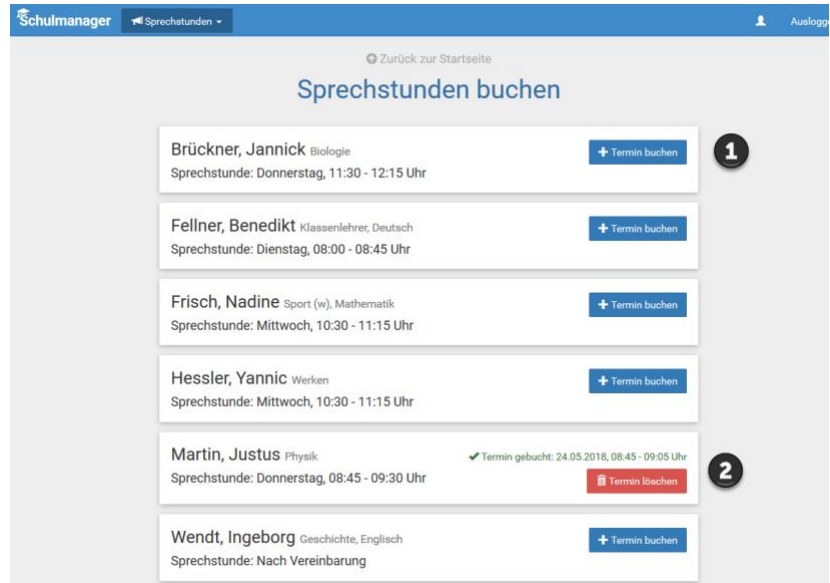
Schulmanager Sprechstunden

Ausloggen

Zurück zur Startseite

Sprechstunden buchen

Brückner, Jannick Biologie
Sprechstunde: Donnerstag, 11:30 - 12:15 Uhr
+ Termin buchen

1

Fellner, Benedikt Klassenlehrer, Deutsch
Sprechstunde: Dienstag, 08:00 - 08:45 Uhr
+ Termin buchen

Frisch, Nadine Sport (w), Mathematik
Sprechstunde: Mittwoch, 10:30 - 11:15 Uhr
+ Termin buchen

Hessler, Yannic Werken
Sprechstunde: Mittwoch, 10:30 - 11:15 Uhr
+ Termin buchen

Martin, Justus Physik
Sprechstunde: Donnerstag, 08:45 - 09:30 Uhr
✔ Termin gebucht: 24.05.2018, 08:45 - 09:05 Uhr
Termin löschen

2

Wendt, Ingeborg Geschichte, Englisch
Sprechstunde: Nach Vereinbarung
+ Termin buchen